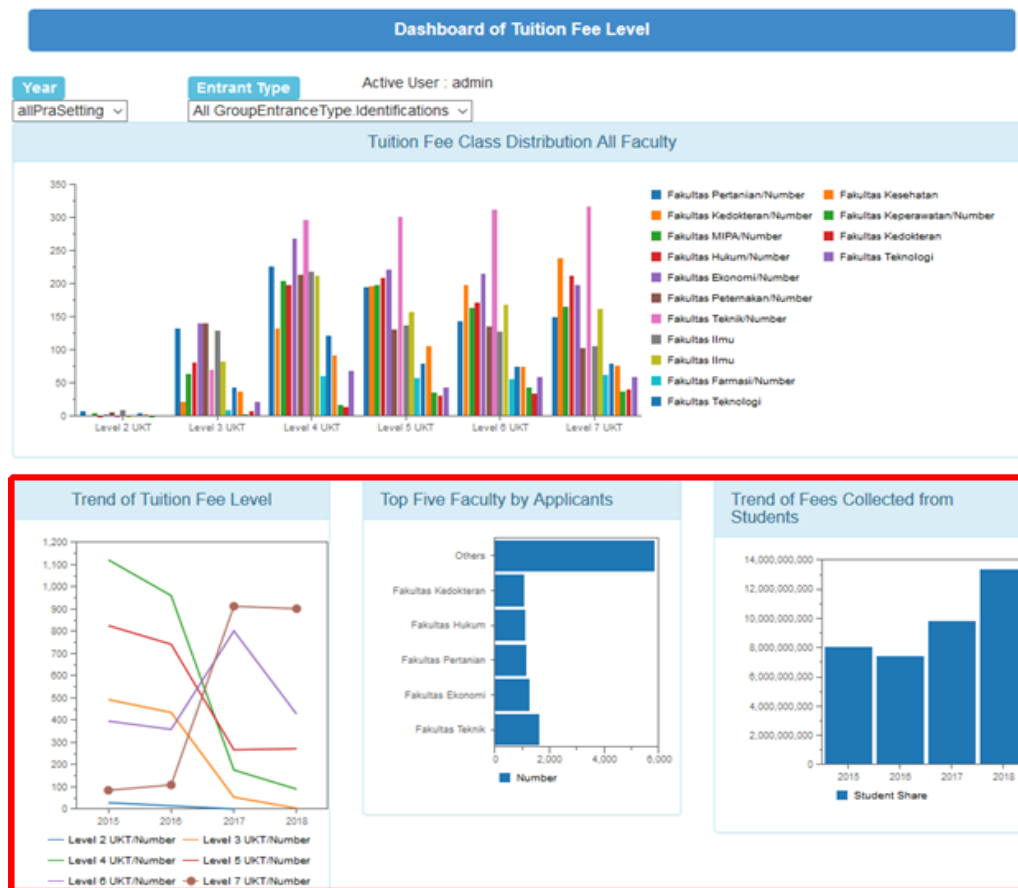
Dashboard of Tuition Fee Level

Year
allPraSetting

Entrant Type
All GroupEntranceType.Identifications

Active User : admin

Tuition Fee Class Distribution All Faculty

350
300
250
200
150
100
50
0

Level 2 UKT
Level 3 UKT
Level 4 UKT
Level 5 UKT
Level 6 UKT
Level 7 UKT

Fakultas Pertanian/Number
Fakultas Kedokteran/Number
Fakultas MIPA/Number
Fakultas Hukum/Number
Fakultas Ekonomi/Number
Fakultas Peternakan/Number
Fakultas Teknik/Number
Fakultas Ilmu
Fakultas Ilmu
Fakultas Farmasi/Number
Fakultas Teknologi
Fakultas Kesehatan
Fakultas Keperawatan/Number
Fakultas Kedokteran
Fakultas Teknologi

Trend of Tuition Fee Level

1,200
1,100
1,000
900
800
700
600
500
400
300
200
100
0

2015
2016
2017
2018

Level 2 UKT/Number
Level 3 UKT/Number
Level 4 UKT/Number
Level 5 UKT/Number
Level 6 UKT/Number
Level 7 UKT/Number

Top Five Faculty by Applicants

Others
Fakultas Kedokteran
Fakultas Hukum
Fakultas Pertanian
Fakultas Ekonomi
Fakultas Teknik

0
2,000
4,000
6,000

Number

Trend of Fees Collected from Students

14,000,000,000
12,000,000,000
10,000,000,000
8,000,000,000
6,000,000,000
4,000,000,000
2,000,000,000
0

2015
2016
2017
2018

Student Share